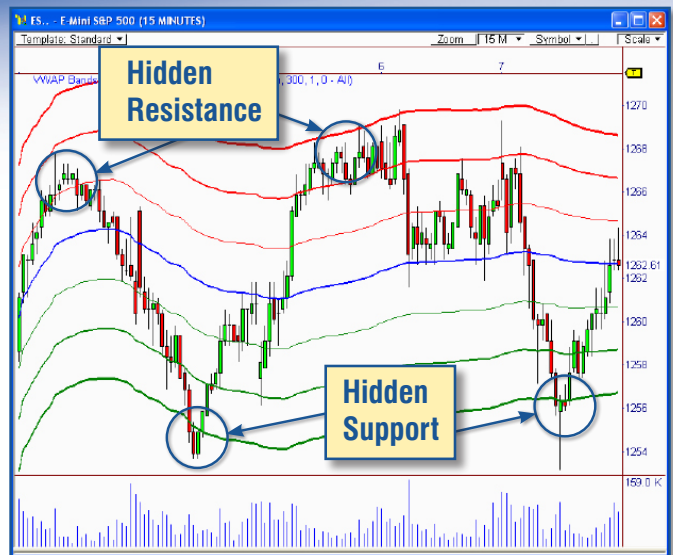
ES.. - E-Mini S&P 500 (15 MINUTES)

Template: Standard

Zoom

15 M

Symbol

Scale

VWAP Bands

, 300, 1, 0 - All)

6

7

Hidden Resistance

Hidden Support

1270

1268

1266

1264

1262.61

1262

1260

1258

1256

1254

159.0 K